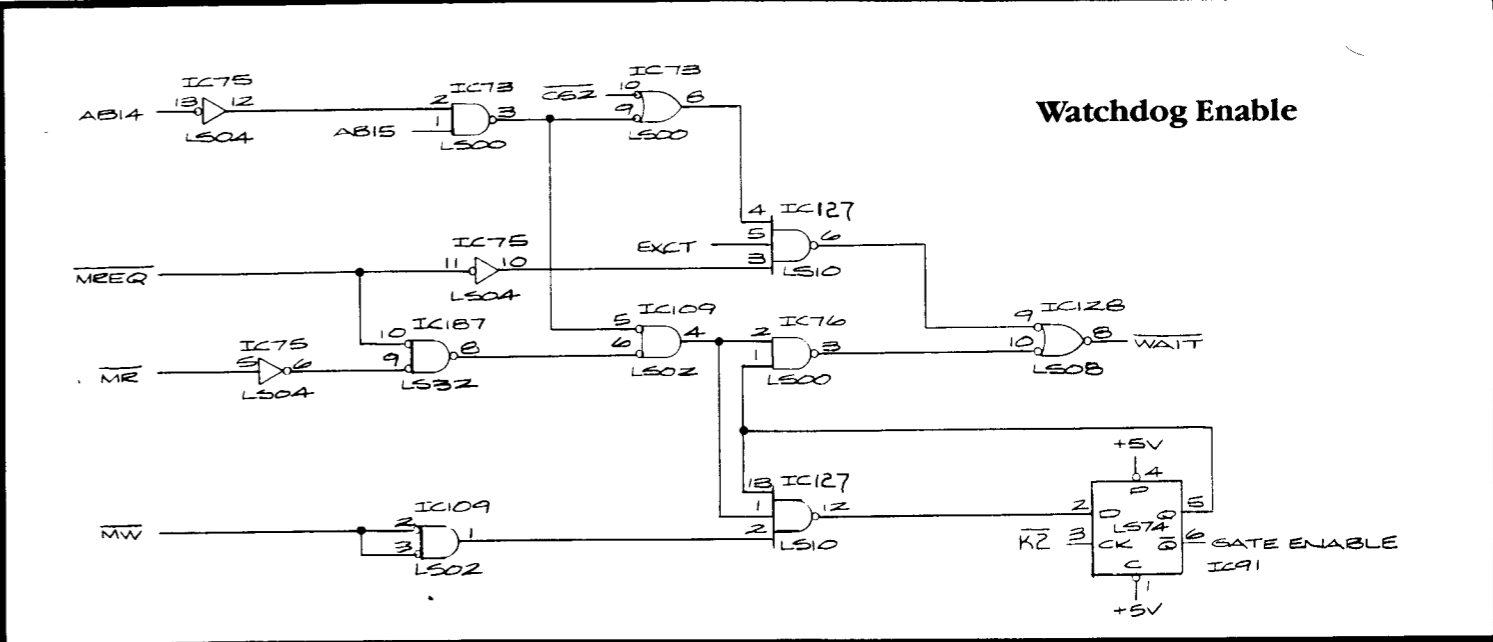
Watchdog Enable

IC75
13 12
AB14
LS04

IC73
2 3
1
AB15
LS00

IC73
$\overline{CS2}$ 10
9 8
LS00

4 IC127
EXCT 5 6
3
LS10

IC75
$\overline{MREQ}$
11 10
LS04

IC75
$\overline{MR}$
5 6
LS04

10 IC187
9 8
LS32

5 IC109
6 4
LS02

2 IC76
1 3
LS00

9 IC128
10 8 $\overline{WAIT}$
LS08

+5V
4
P
13 IC127
1 12
2
LS10

2 D Q 5
LS74
$\overline{K2}$ 3 CK $\overline{Q}$ 6 GATE ENABLE
C
1
+5V
IC91

IC109
$\overline{MW}$
2 1
3
LS02